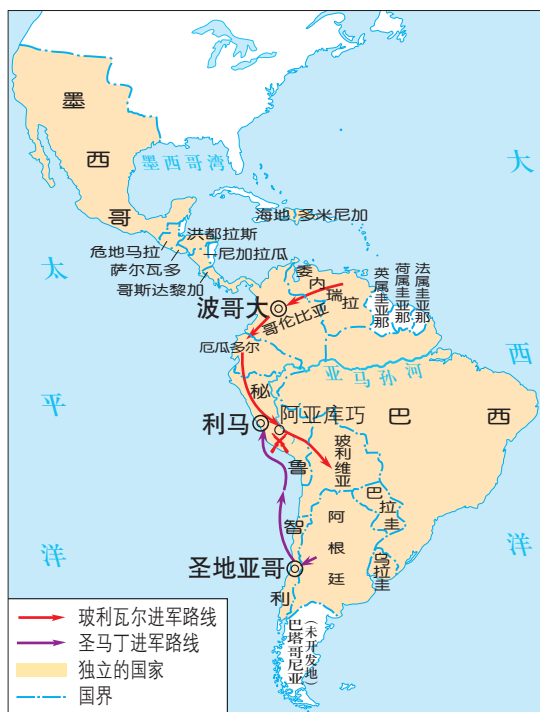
墨西哥
墨西哥湾
大西洋
太平洋
海地
多米尼加
危地马拉
洪都拉斯
萨尔瓦多
尼加拉瓜
哥斯达黎加
委内瑞拉
英属圭亚那
荷属圭亚那
法属圭亚那
波哥大
哥伦比亚
厄瓜多尔
亚马孙河
秘鲁
利马
阿亚库巧
巴西
玻利维亚
巴拉圭
智利
阿根廷
乌拉圭
圣地亚哥
巴塔哥尼亚
(未开发地)
玻利瓦尔进军路线
圣马丁进军路线
独立的国家
国界